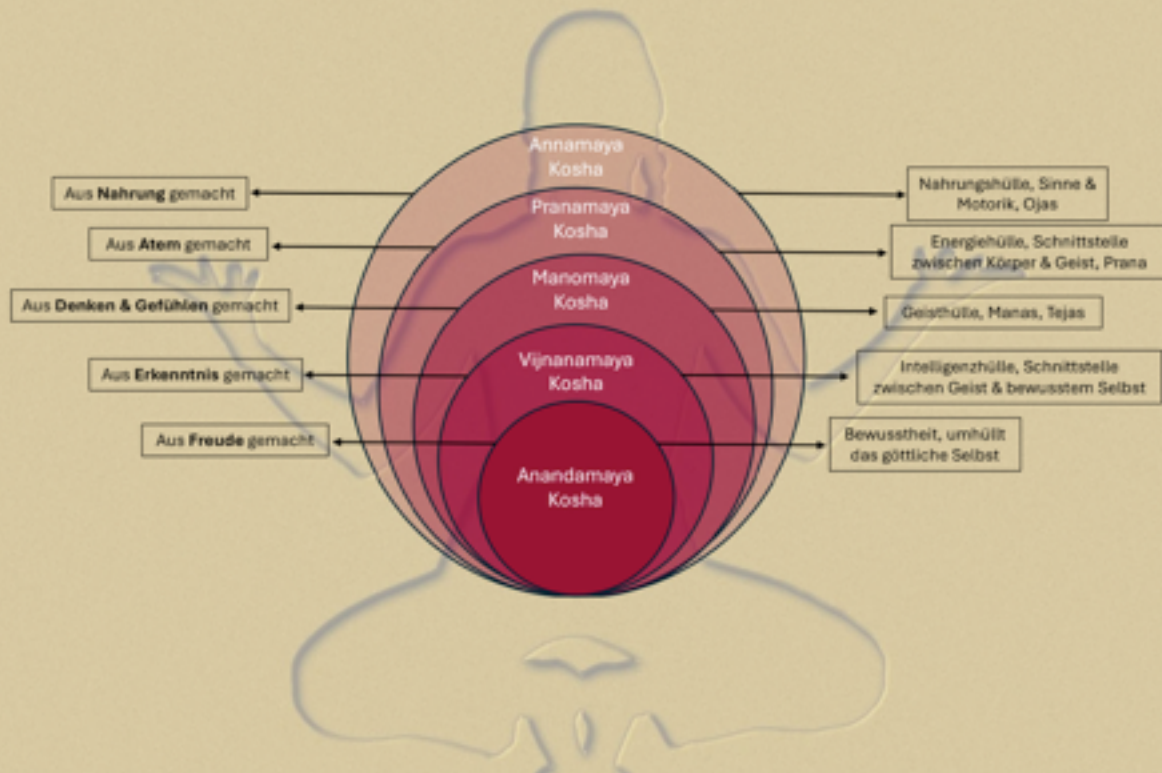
Annamaya Kosha

Aus **Nahrung** gemacht

Nahrungshülle, Sinne & Motorik, Ojas

Pranamaya Kosha

Aus **Atem** gemacht

Energiehülle, Schnittstelle zwischen Körper & Geist, Prana

Manomaya Kosha

Aus **Denken & Gefühlen** gemacht

Geisthülle, Manas, Tejas

Vijnanamaya Kosha

Aus **Erkenntnis** gemacht

Intelligenzhülle, Schnittstelle zwischen Geist & bewusstem Selbst

Anandamaya Kosha

Aus **Freude** gemacht

Bewusstheit, umhüllt das göttliche Selbst